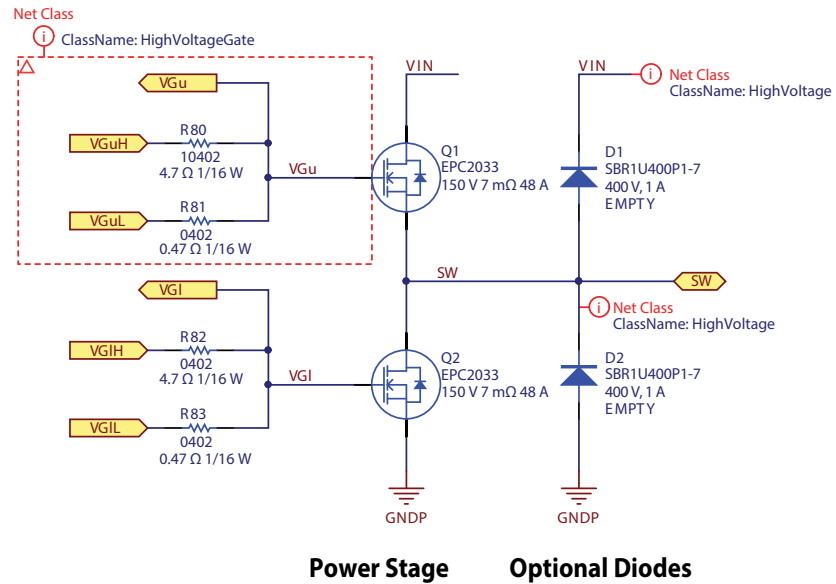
Net Class
ClassName: HighVoltageGate

VGu
VGuH
R80
10402
4.7 Ω 1/16 W
VGu
VGuL
R81
0402
0.47 Ω 1/16 W

VIN
Q1
EPC2033
150 V 7 mΩ 48 A

VIN
Net Class
ClassName: HighVoltage
D1
SBR1U400P1-7
400 V, 1 A
EMPTY

SW
SW

Net Class
ClassName: HighVoltage

VGl
VGlH
R82
0402
4.7 Ω 1/16 W
VGl
VGlL
R83
0402
0.47 Ω 1/16 W

Q2
EPC2033
150 V 7 mΩ 48 A

D2
SBR1U400P1-7
400 V, 1 A
EMPTY

GNDP
GNDP

Power Stage
Optional Diodes